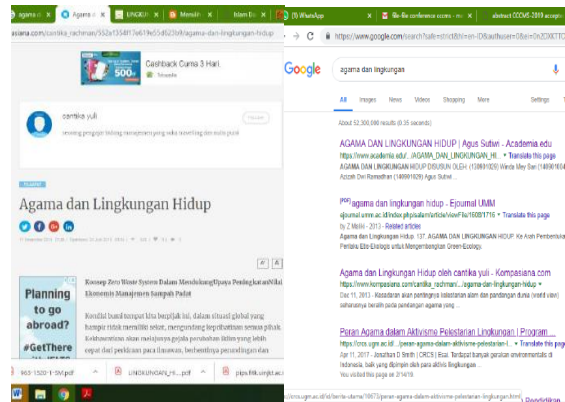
agama dan | Agama d | LINGKUN | Memahi | Islam Da

asiana.com/cantika_rachmani/552e1354f17e619e55d623b9/agama-dan-lingkungan-hidup

Cashback Cuma 3 Hari. 500rb Traveloka

cantika yuli

seorang pengajar bidang manajemen yang suka travelling dan suka puisi

Agama dan Lingkungan Hidup

Konsep Zero Waste System Dalam Mendukung Upaya Peningkatan Nilai Ekonomis Manajemen Sampah Padat

Planning to go abroad? #GetThere

Kondisi bumi tempat kita berpijak ini, dalam situasi global yang hampir tidak memiliki sekat, mengantisipasi kepentingan semua pihak. Keberlanjutan akan melajanya gejala perubahan iklim yang lebih cepat dari perkiraan para ilmuwan, berbenturnya persaingan dan

963-1520-1-SM.pdf | LINGKUNGAN_HI....pdf | pips.fik.unijkt.ac.i

(9) WhatsApp | file-file conference eccms | abstract CCCMS-2019 accept

https://www.google.com/search?safe=strict&hl=en-ID&authuser=0&ei=

Google

agama dan lingkungan

All Images News Videos Shopping More Settings T

About 52,300,000 results (0.35 seconds)

AGAMA DAN LINGKUNGAN HIDUP | Agus Sutwi - Academia.edu
https://www.academia.edu/.../AGAMA_DAN_LINGKUNGAN_HI... Translate this page
AGAMA DAN LINGKUNGAN HIDUP DISUSUN OLEH : Weda Mey Sari Azizah Dwi Ramadhan Agus Sutwi

agama dan lingkungan hidup - Ejournal UMM
ejournal.umm.ac.id/index.php/salam/article/viewFile/1608/1716 Translate this page
by Z Malini - 2013 - Related articles
AGAMA DAN LINGKUNGAN HIDUP. 137. AGAMA DAN LINGKUNGAN HIDUP Ke Arah Pembentukan Perilaku Eko-Etologis untuk Mengembangkan Green Ecology.

Agama dan Lingkungan Hidup oleh cantika yuli - Kompasiana.com
https://www.kompasiana.com/cantika_rachmani/.../agama-dan-lingkungan-hidup Translate this page
Dec 11, 2013 - Kesadaran akan pentingnya kelestarian alam dan pandangan dunia (world view) semuanya berasal pada pandangan agama yang

Peran Agama dalam Aktivisme Pelestarian Lingkungan | Program ...
https://crcs.ugm.ac.id/.../peran-agama-dalam-aktivisme-pelestarian-l... Translate this page
Apr 11, 2017 - Jonathan D Smith | CRCS | Esai. Terdapat banyak gerakan environmentalis di Indonesia, baik yang dipimpin oleh para aktivis lingkungan...
You visited this page on 3/14/19.

crcs.ugm.ac.id/id/berita-utama/10677/peran-agama-dalam-aktivisme-pelestarian-lingkungan.html Pendidikan